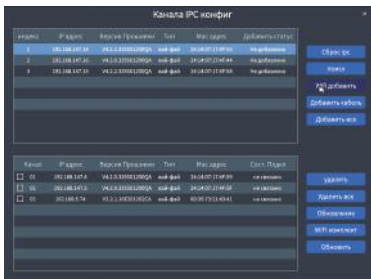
Канала IPC конфиг

| индекс | IP адрес | Версия Программ | Тип | Mac адрес | Добавить статус |
|---|---|---|---|---|---|
| 1 | 192.168.147.16 | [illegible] | вай-фай | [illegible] | не добавлено |
| 2 | 192.168.147.16 | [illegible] | вай-фай | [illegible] | не добавлено |
| 3 | 192.168.147.15 | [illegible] | вай-фай | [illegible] | не добавлено |

Сброс ipc
Поиск
Р2Р добавить
Добавить кабель
Добавить все

| Канал | IP адрес | Версия Программ | Тип | Mac адрес | Сост. Подкл |
|---|---|---|---|---|---|
| ☐ 01 | 192.168.147.8 | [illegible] | вай-фай | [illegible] | не связано |
| ☐ 02 | 192.168.147.9 | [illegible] | вай-фай | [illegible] | не связано |
| ☐ 03 | 192.168.0.74 | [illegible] | вай-фай | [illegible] | не связано |

удалить
Удалить все
Обновление
WIFI комплект
Обновить